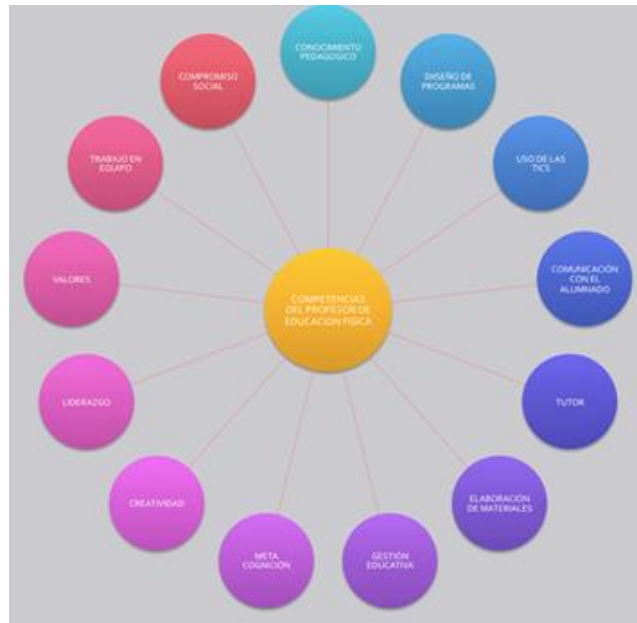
COMPETENCIAS DEL PROFESOR DE EDUCACION FISICA

CONOCIMIENTO PEDAGOGICO

DISEÑO DE PROGRAMAS

USO DE LAS TICS

COMUNICACION CON EL ALUMNADO

TUTOR

ELABORACIÓN DE MATERIALES

GESTIÓN EDUCATIVA

META COGNICIÓN

CREATIVIDAD

LIDERAZGO

VALORES

TRABAJO EN EQUIPO

COMPROMISO SOCIAL